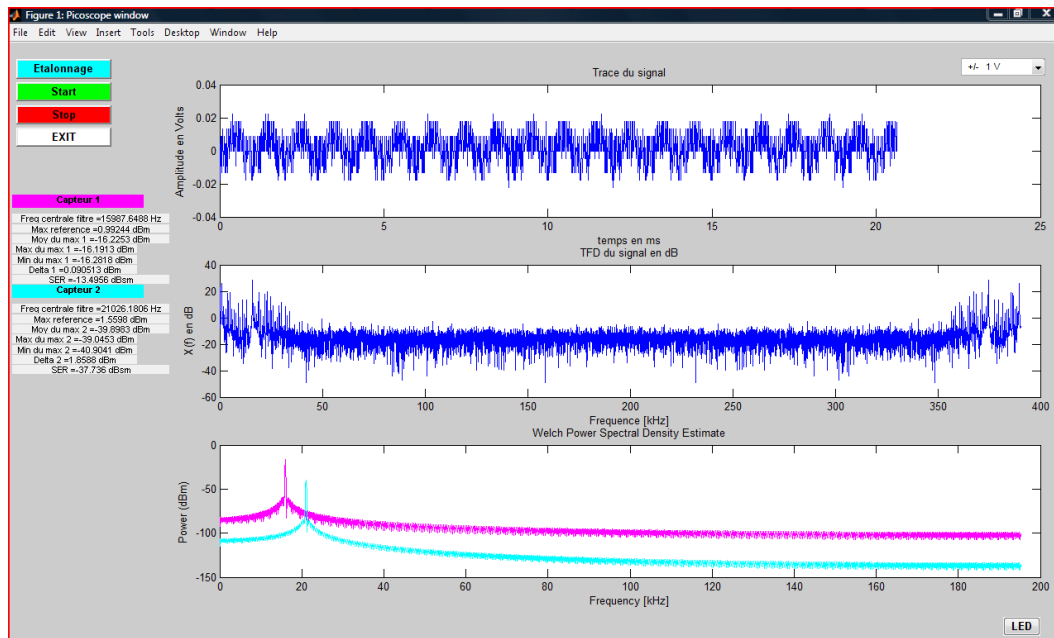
Figure 1: Picoscope window

File Edit View Insert Tools Desktop Window Help

Etalonnage
Start
Stop
EXIT

+/- 1 V

Capteur 1
Freq centrale filtre =15987.6488 Hz
Max reference =0.99244 dBm
Moy du max 1 =-16.2253 dBm
Max du max 1 =-16.1913 dBm
Min du max 1 =-16.2818 dBm
Delta 1 =0.090513 dBm
SER =-13.4956 dBsm

Capteur 2
Freq centrale filtre =21026.1806 Hz
Max reference =1.5598 dBm
Moy du max 2 =-39.8983 dBm
Max du max 2 =-39.0453 dBm
Min du max 2 =-40.9041 dBm
Delta 2 =1.8588 dBm
SER =-37.736 dBsm

Trace du signal
Amplitude en Volts
0.04
0.02
0
-0.02
-0.04
0 5 10 15 20 25
temps en ms

TFD du signal en dB
X(f) en dB
40
20
0
-20
-40
-60
0 50 100 150 200 250 300 350 400
Frequence [kHz]

Welch Power Spectral Density Estimate
Power (dBm)
0
-50
-100
-150
0 20 40 60 80 100 120 140 160 180 200
Frequency [kHz]

LED